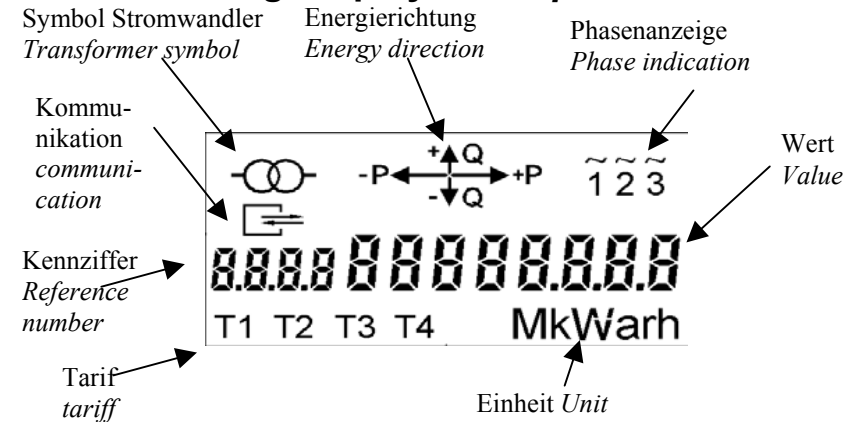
Symbol Stromwandler
*Transformer symbol*

Energierichtung
*Energy direction*

Phasenanzeige
*Phase indication*

Kommunikation
*communication*

Wert
*Value*

+Q
-P
+P
-Q

$\tilde{1}$ $\tilde{2}$ $\tilde{3}$

Kennziffer
*Reference number*

8.8.8.8 88888.8.8.8

T1 T2 T3 T4

MkWarh

Tarif
*tariff*

Einheit *Unit*